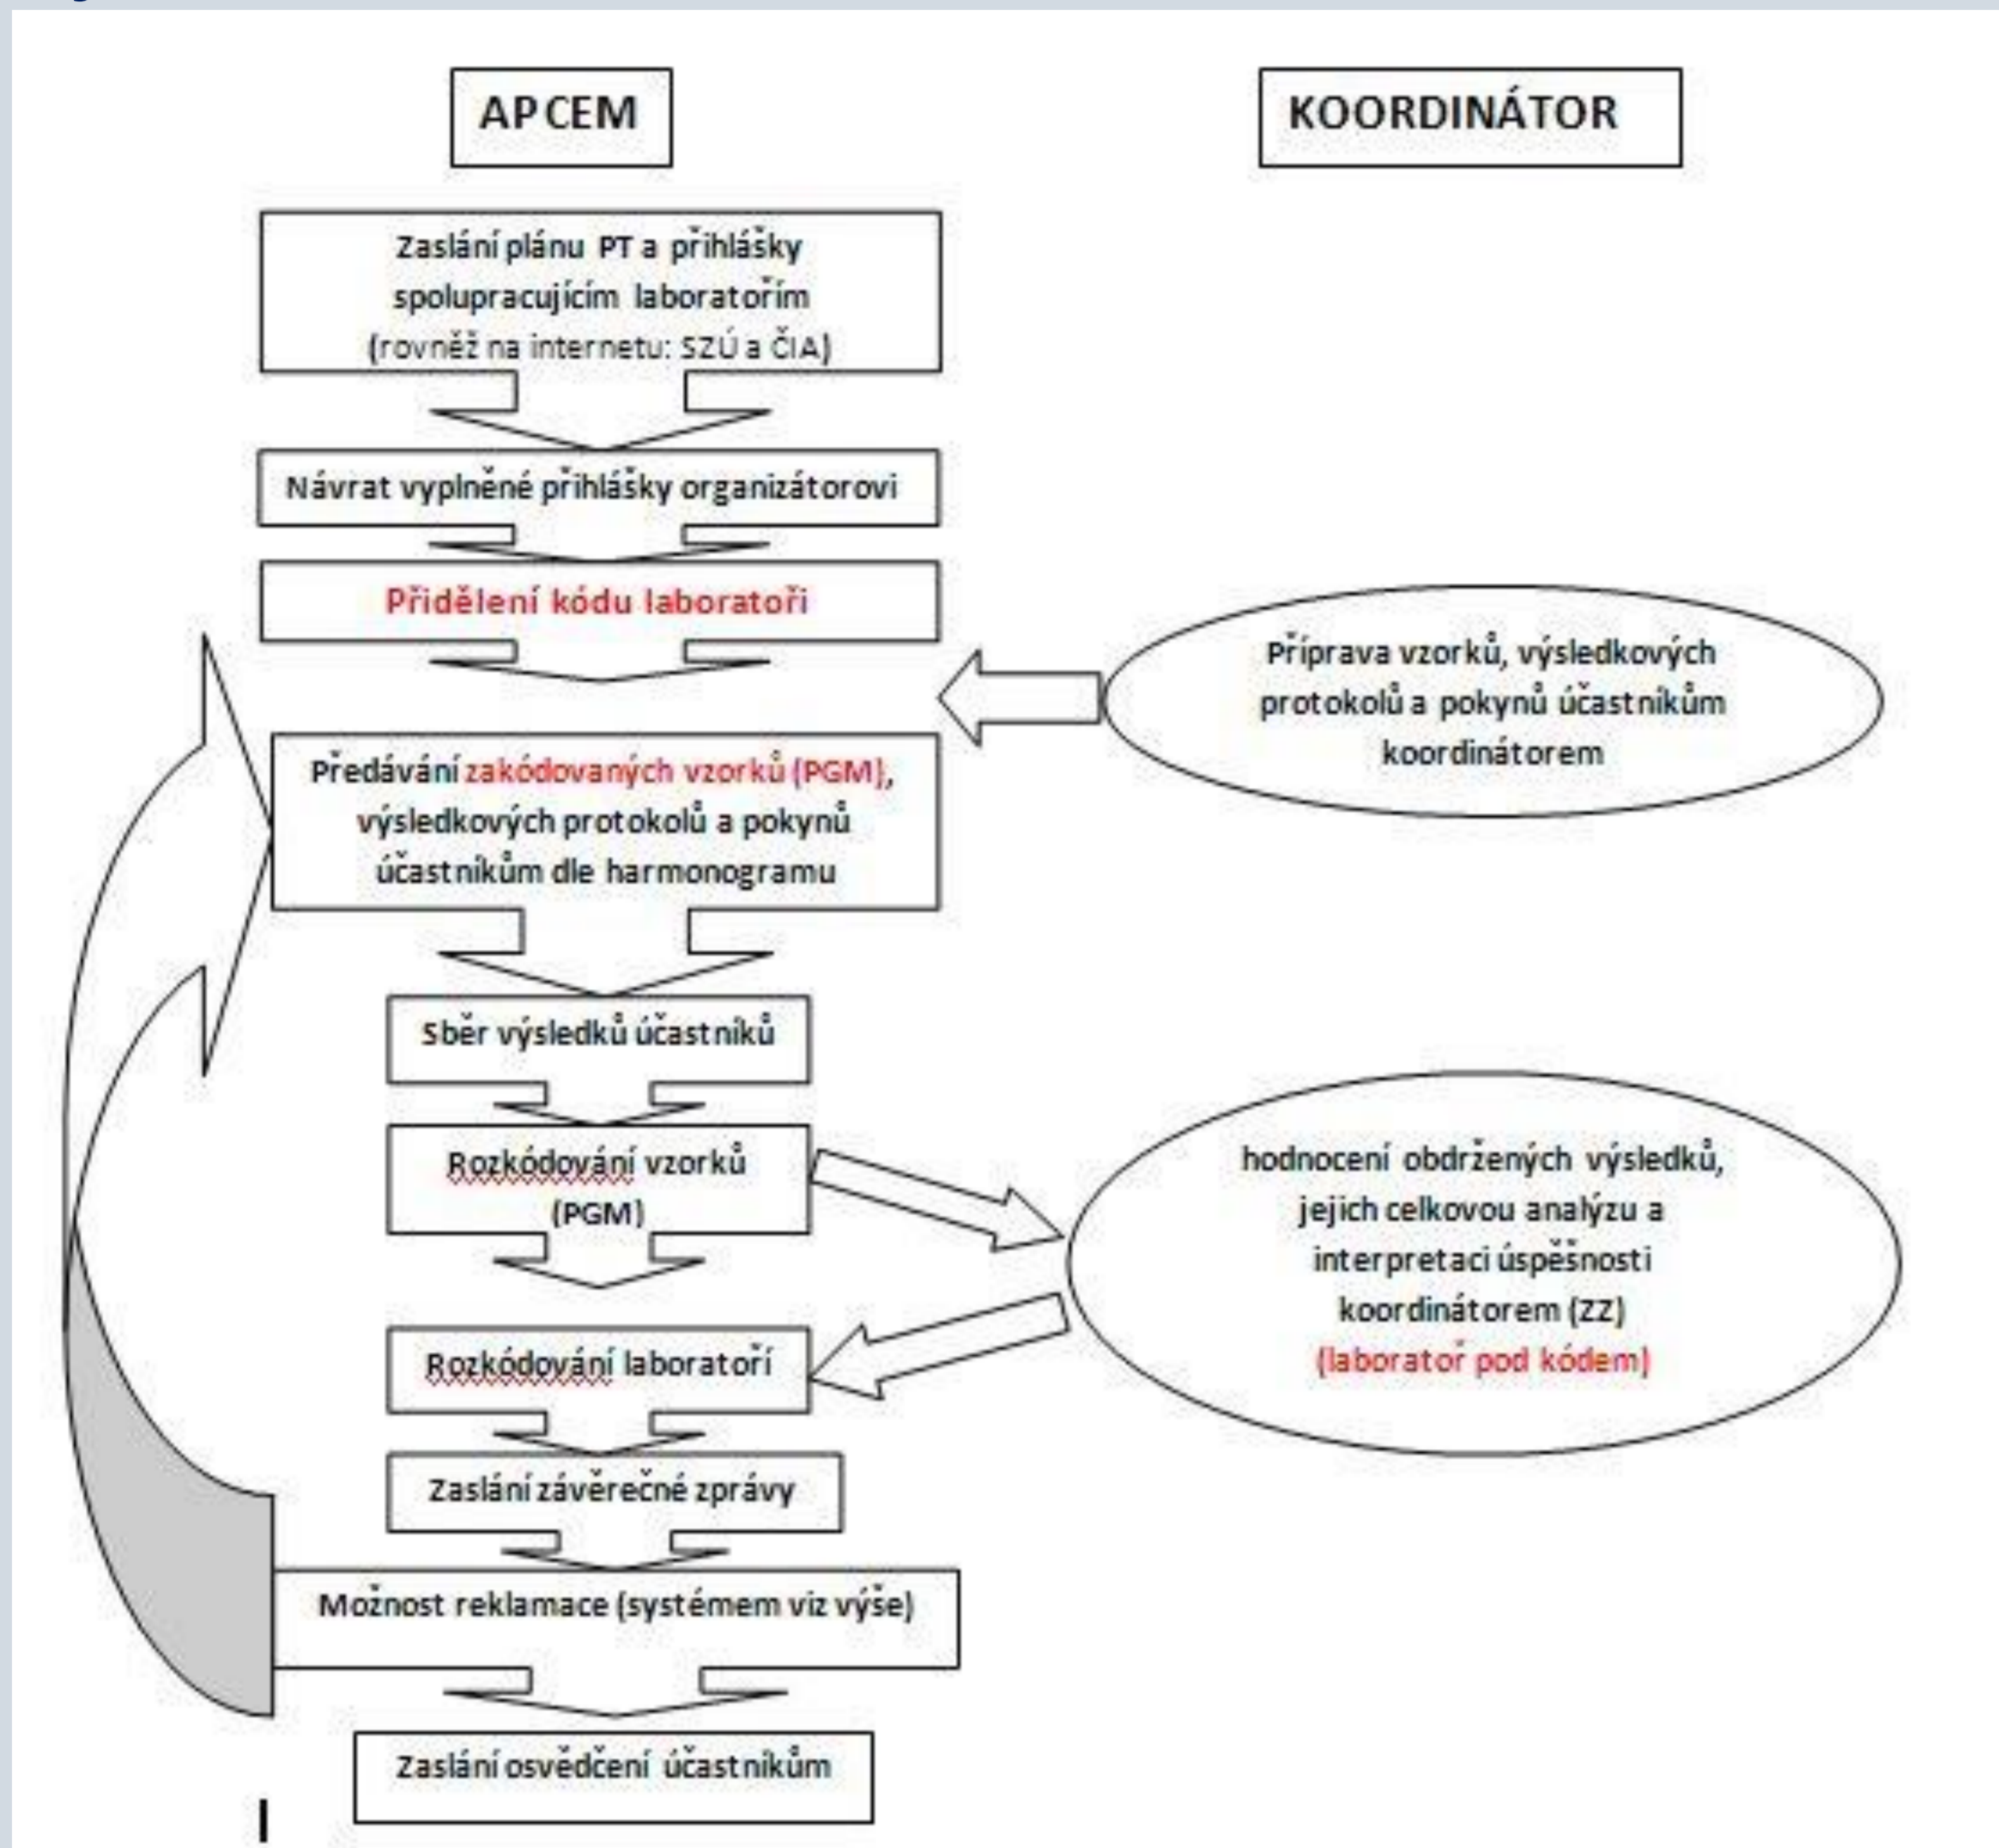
APCEM

KOORDINÁTOR

Zaslání plánu PT a přihlášky spolupracujícím laboratořím (rovněž na internetu: SZÚ a ČIA)

Návrat vyplněné přihlášky organizátorovi

Přidělení kódu laboratoři

Příprava vzorků, výsledkových protokolů a pokynů účastníkům koordinátorem

Předávání zakódovaných vzorků (PGM), výsledkových protokolů a pokynů účastníkům dle harmonogramu

Sběr výsledků účastníků

Rozkódování vzorků (PGM)

hodnocení obdržených výsledků, jejich celkovou analýzu a interpretaci úspěšnosti koordinátorem (ZZ) (laboratoř pod kódem)

Rozkódování laboratoří

Zaslání závěrečné zprávy

Možnost reklamace (systémem viz výše)

Zaslání osvědčení účastníkům